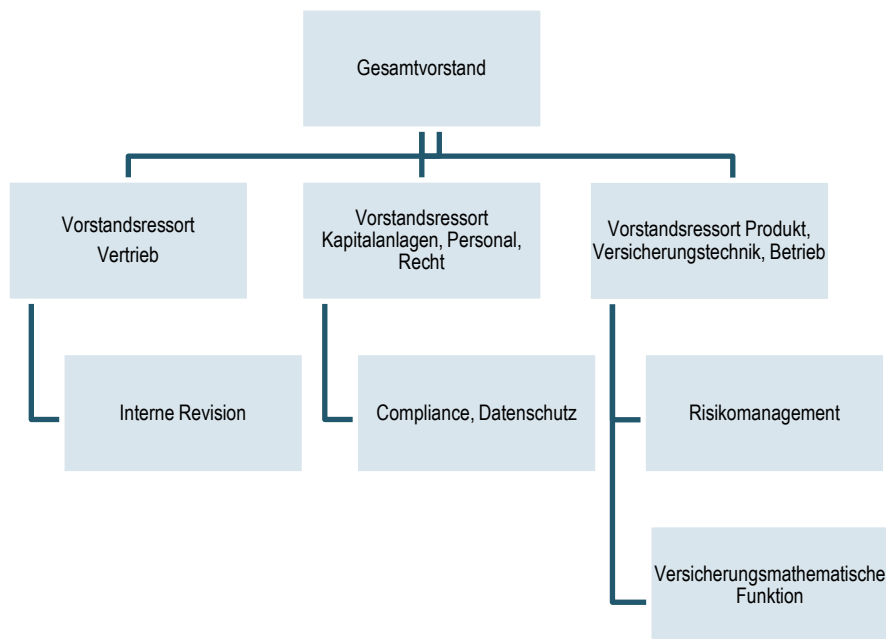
Gesamtvorstand

Vorstandsressort Vertrieb

Vorstandsressort Kapitalanlagen, Personal, Recht

Vorstandsressort Produkt, Versicherungstechnik, Betrieb

Interne Revision

Compliance, Datenschutz

Risikomanagement

Versicherungsmathematische Funktion